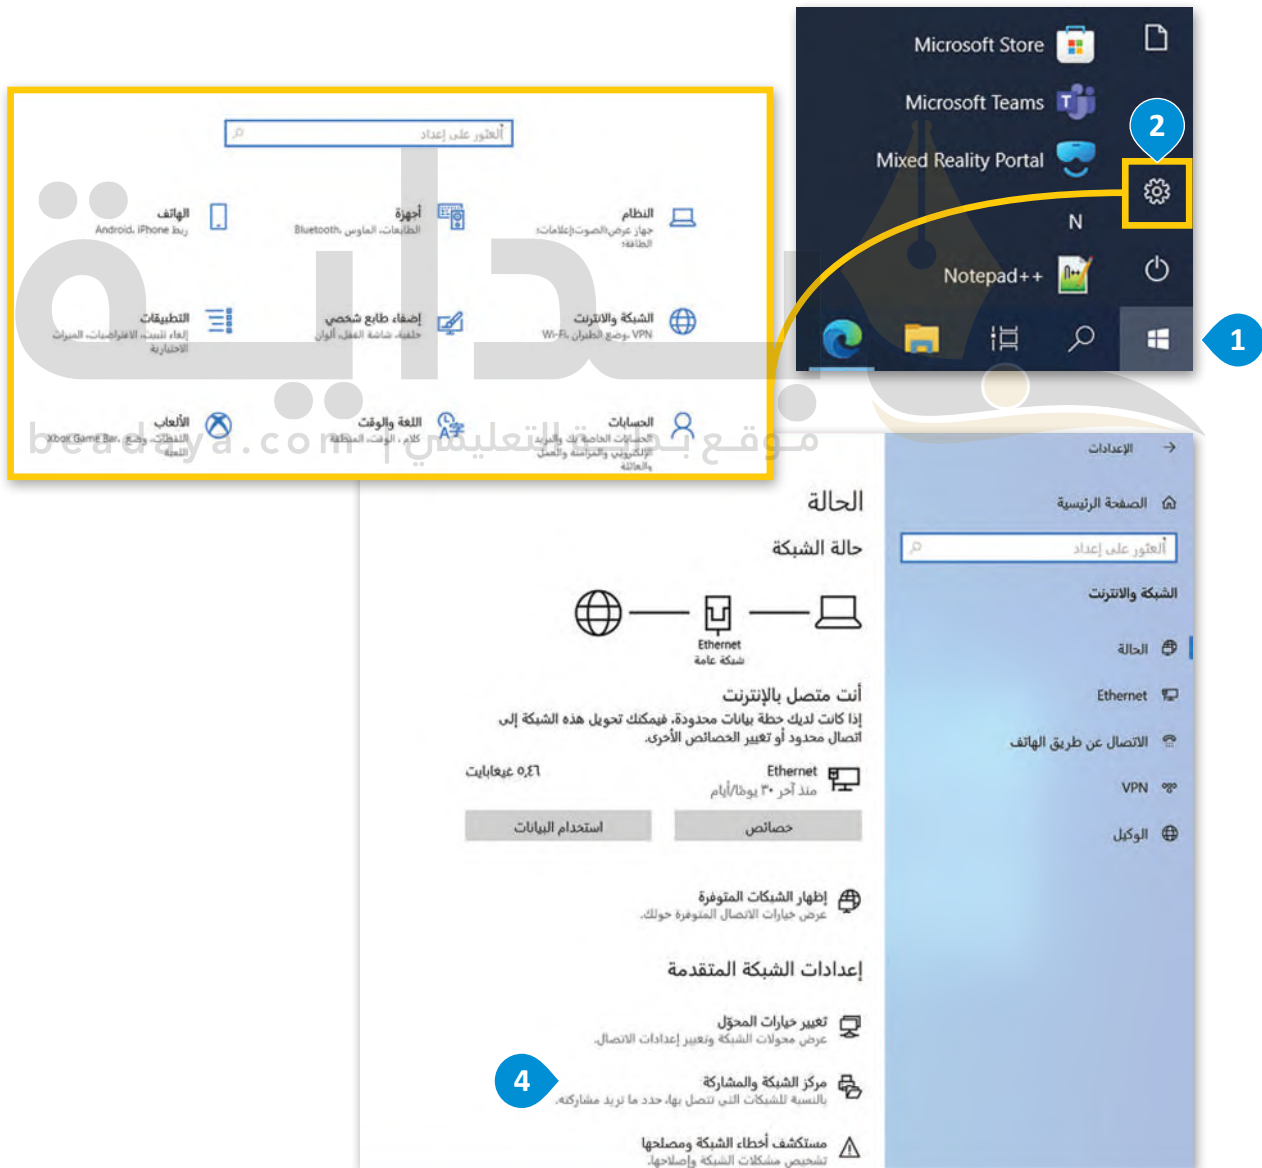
Microsoft Store

Microsoft Teams

Mixed Reality Portal

2

N

Notepad++

1

العثور على إعداد

الهاتف
ربط iPhone ،Android

أجهزة
Bluetooth، الطابعات، الماوس

النظام
جهاز عرض، الصوت، إعلامات، الطاقة

التطبيقات
إلغاء تثبيت، الافتراضيات، الميزات الاختيارية

إضفاء طابع شخصي
خلفية، شاشة القفل، ألوان

الشبكة والإنترنت
Wi-Fi، وضع الطيران، VPN

الألعاب
Xbox Game Bar، اللقطات، وضع اللعبة

اللغة والوقت
كلام، الوقت، المنطقة

الحسابات
الحسابات الخاصة بك والبريد الإلكتروني والمزامنة والعمل والعائلة

beadaya.com | موقع بداية التعليمي

الإعدادات

الصفحة الرئيسية

العثور على إعداد

الشبكة والإنترنت

الحالة

Ethernet

الاتصال عن طريق الهاتف

VPN

الوكيل

الحالة

حالة الشبكة

Ethernet
شبكة عامة

أنت متصل بالإنترنت
إذا كانت لديك خطة بيانات محدودة، فيمكنك تحويل هذه الشبكة إلى اتصال محدود أو تغيير الخصائص الأخرى.

Ethernet
منذ آخر ٣٠ يوماً/أيام

٥٫٤٦ غيغابايت

خصائص

استخدام البيانات

إظهار الشبكات المتوفرة
عرض خيارات الاتصال المتوفرة حولك.

إعدادات الشبكة المتقدمة

تغيير خيارات المحوّل
عرض محولات الشبكة وتغيير إعدادات الاتصال.

مركز الشبكة والمشاركة
بالنسبة للشبكات التي تتصل بها، حدد ما تريد مشاركته.

4

مستكشف أخطاء الشبكة ومصلحها
تشخيص مشكلات الشبكة وإصلاحها.